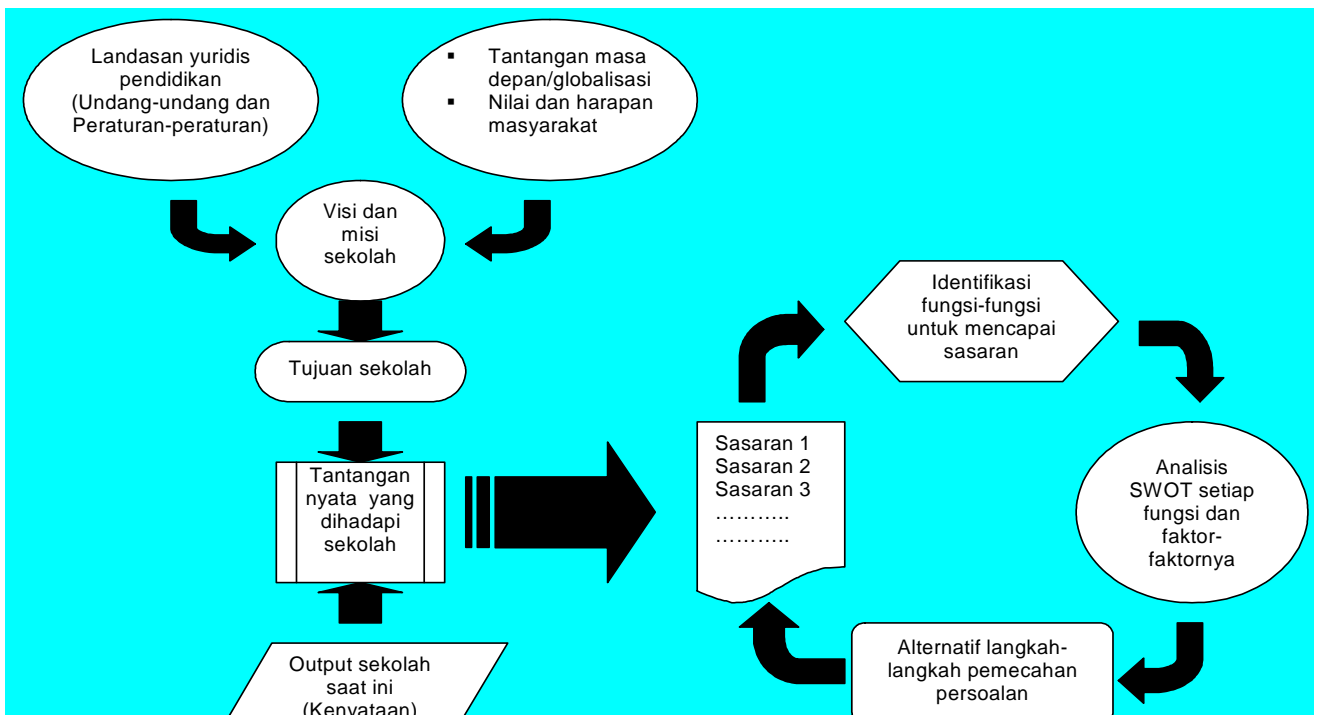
Landasan yuridis pendidikan (Undang-undang dan Peraturan-peraturan)

▪ Tantangan masa depan/globalisasi
▪ Nilai dan harapan masyarakat

Visi dan misi sekolah

Tujuan sekolah

Tantangan nyata yang dihadapi sekolah

Output sekolah saat ini (Kenyataan)

Sasaran 1
Sasaran 2
Sasaran 3
………..
………..

Identifikasi fungsi-fungsi untuk mencapai sasaran

Analisis SWOT setiap fungsi dan faktor-faktornya

Alternatif langkah-langkah pemecahan persoalan